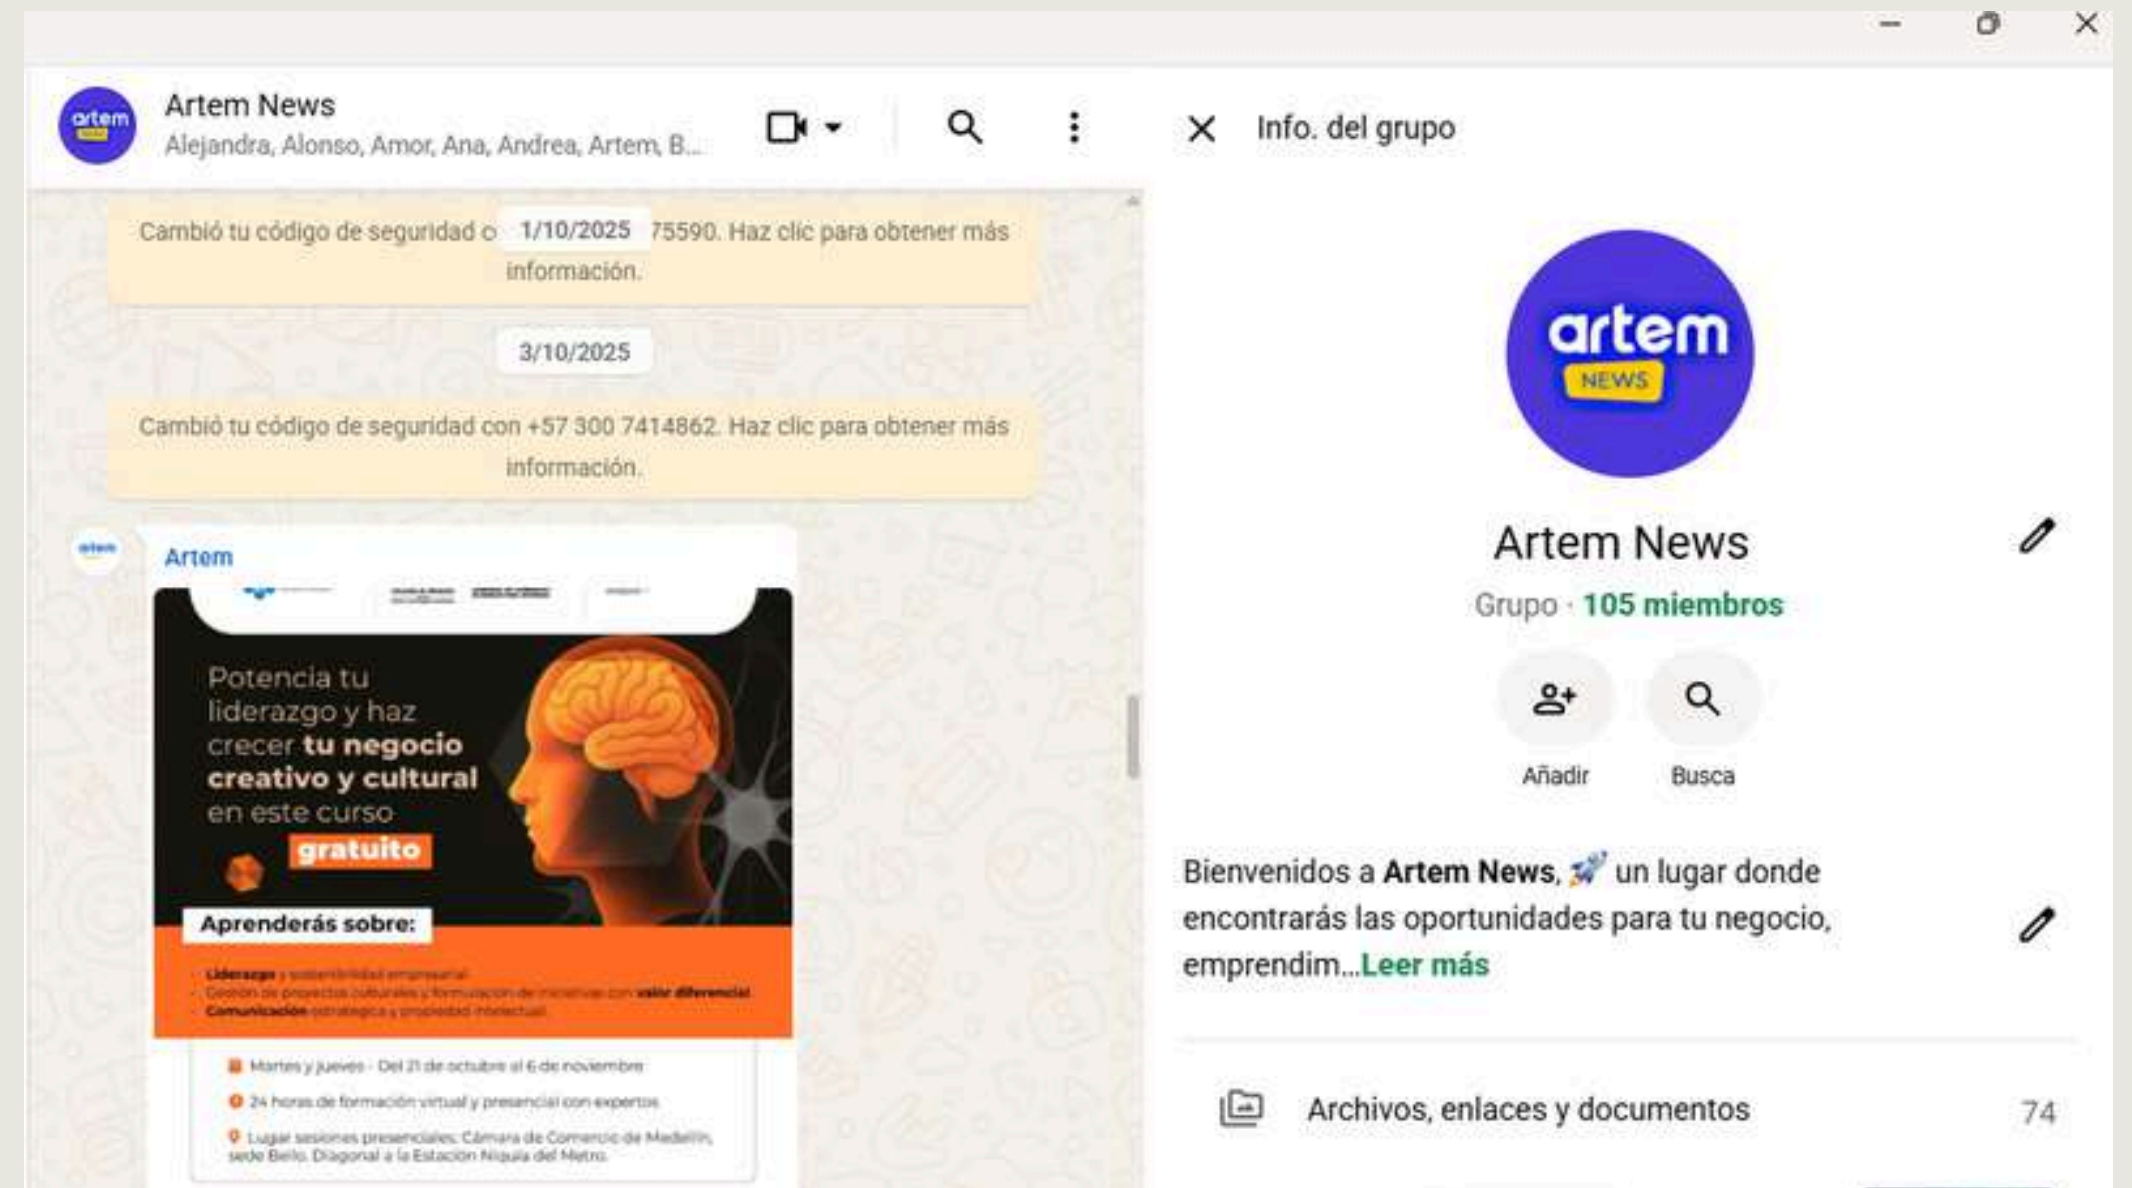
artem
NEWS

Artem News
Alejandra, Alonso, Amor, Ana, Andrea, Artem, B...

Cambió tu código de seguridad c 1/10/2025 75590. Haz clic para obtener más información.

3/10/2025

Cambió tu código de seguridad con +57 300 7414862. Haz clic para obtener más información.

artem
Artem

Potencia tu liderazgo y haz crecer **tu negocio creativo y cultural** en este curso **gratuito**

Aprenderás sobre:

Liderazgo y sostenibilidad empresarial
Gestión de proyectos culturales y formulación de iniciativas con valor diferencial
Comunicación estratégica y propiedad intelectual

Martes y jueves · Del 21 de octubre al 6 de noviembre
24 horas de formación virtual y presencial con expertos
Lugar sesiones presenciales: Cámara de Comercio de Medellín, sede Bello. Diagonal a la Estación Niquía del Metro.

Info. del grupo

artem
NEWS

Artem News

Grupo · 105 miembros

Añadir

Busca

Bienvenidos a **Artem News**, 🚀 un lugar donde encontrarás las oportunidades para tu negocio, emprendim...Leer más

Archivos, enlaces y documentos 74